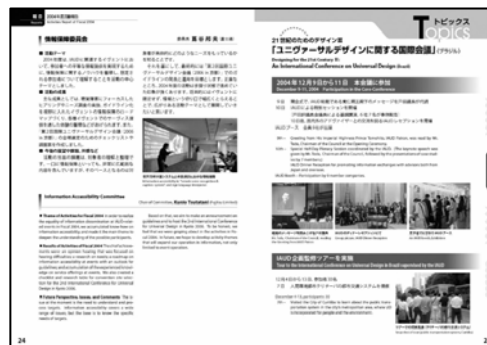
トピックス
Topics

21世紀のためのデザイン会
「ユニヴァーサルデザインに関する国際会議」(ブラジル)
Designing for the 21st Century III:
An International Conference on Universal Design (Brazil)

2004年12月9日から11日　本会議に参加
December 9-11, 2004　Participation in the Core Conference

情報建築委員会

Information Accessibility Committee

IAUD 企画勉強ツアーを実施

24

25